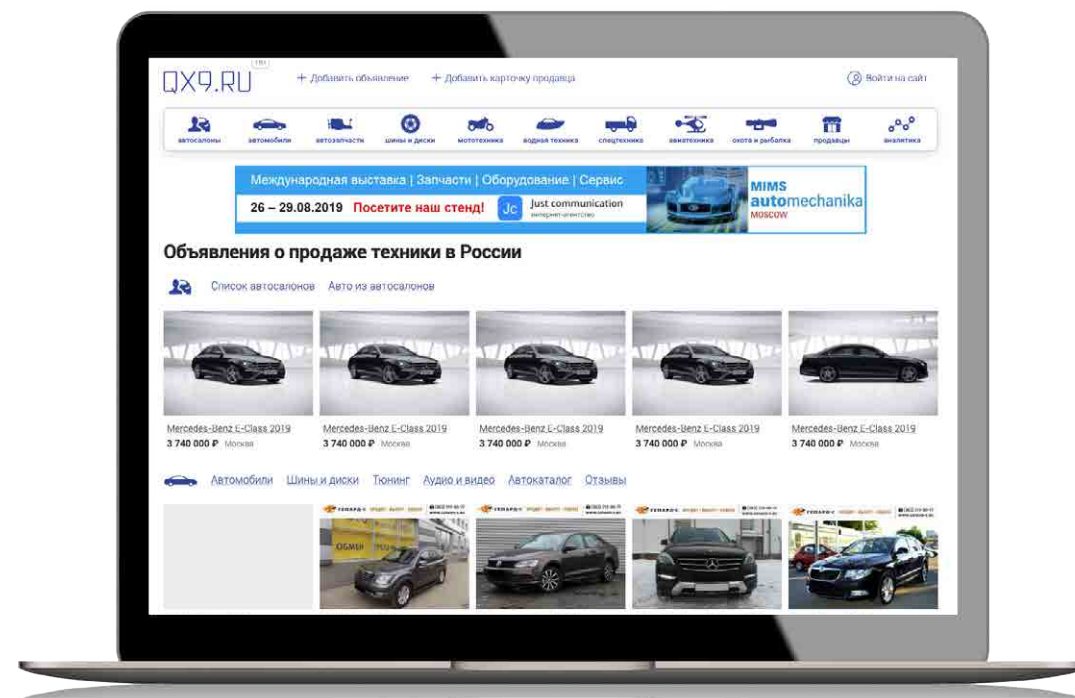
QX9.RU

+ Добавить объявление + Добавить карточку продавца

Войти на сайт

автосалоны автомобили автозапчасти шины и диски мототехника водная техника спецтехника авиатехника охота и рыбалка продавцы аналитика

Международная выставка | Запчасти | Оборудование | Сервис

26 – 29.08.2019 Посетите наш стенд!

Jc Just communication интернет-агентство

MIMS automechanika MOSCOW

Объявления о продаже техники в России

Список автосалонов Авто из автосалонов

Mercedes-Benz E-Class 2019
3 740 000 ₽ Москва

Mercedes-Benz E-Class 2019
3 740 000 ₽ Москва

Mercedes-Benz E-Class 2019
3 740 000 ₽ Москва

Mercedes-Benz E-Class 2019
3 740 000 ₽ Москва

Mercedes-Benz E-Class 2019
3 740 000 ₽ Москва

Автомобили Шины и диски Тюнинг Аудио и видео Автокаталог Отзывы

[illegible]